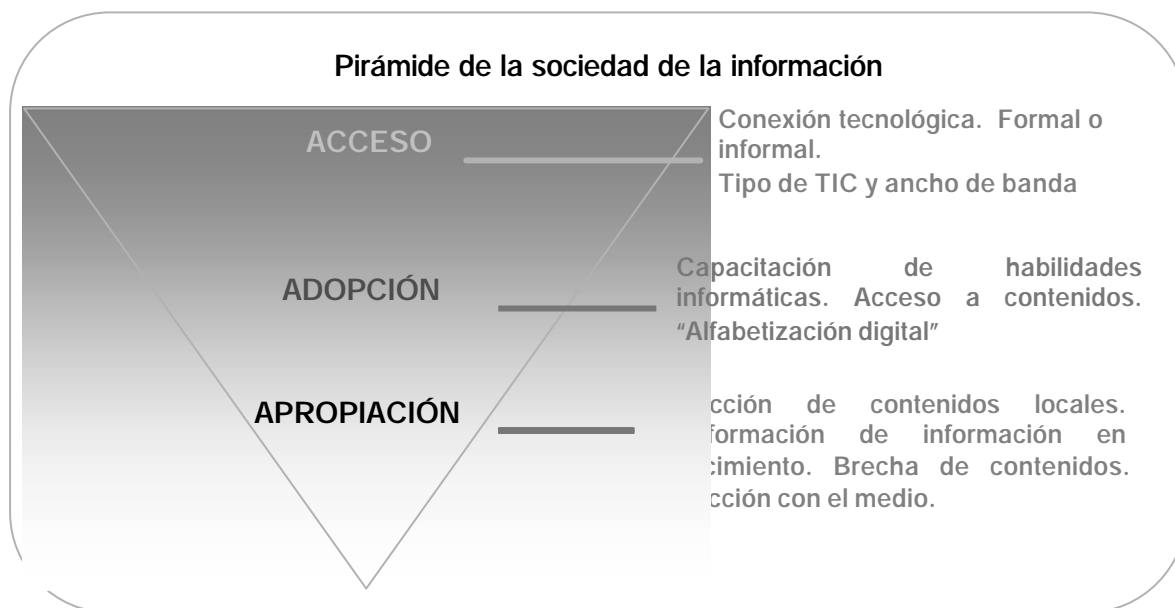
Pirámide de la sociedad de la información

ACCESO

Conexión tecnológica. Formal o informal.
Tipo de TIC y ancho de banda

ADOPCIÓN

Capacitación de habilidades informáticas. Acceso a contenidos. "Alfabetización digital"

APROPIACIÓN

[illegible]cción de contenidos locales. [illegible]formación de información en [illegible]cimiento. Brecha de contenidos. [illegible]cción con el medio.